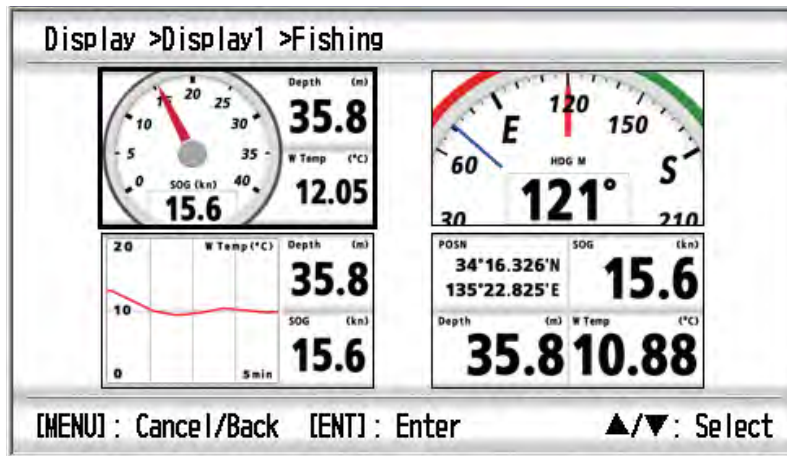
Display >Display1 >Fishing

5
10
15
20
25
30
35
40
0
SOG (kn)
15.6

Depth (m)
35.8
W Temp (°C)
12.05

60
E
120
150
S
30
210
HDG M
121°

20
W Temp (°C)
10
0
5min

Depth (m)
35.8
SOG (kn)
15.6

POSN
34°16.326'N
135°22.825'E
SOG (kn)
15.6
Depth (m)
35.8
W Temp (°C)
10.88

[MENU]: Cancel/Back [ENT]: Enter ▲/▼: Select